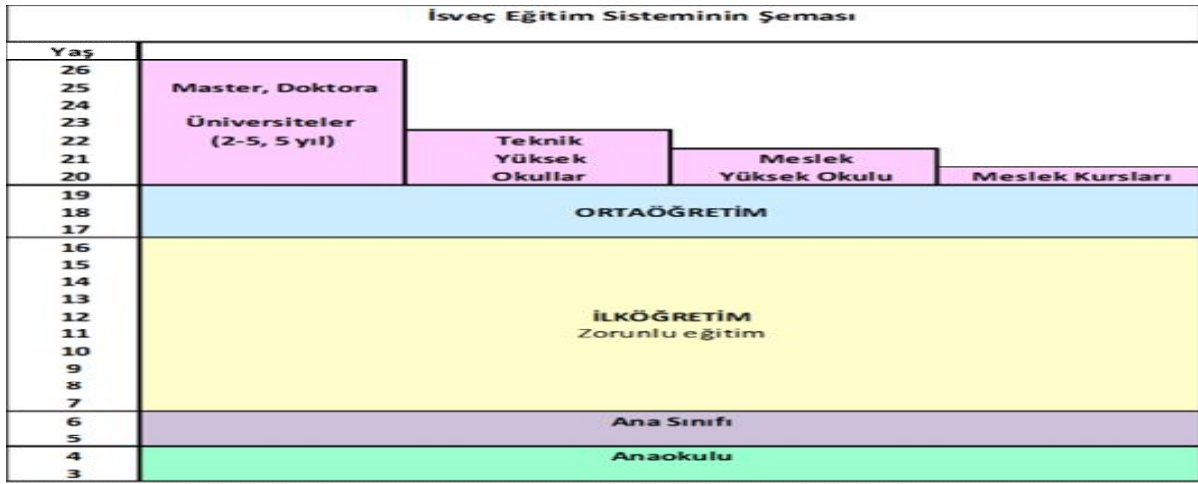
İsveç Eğitim Sisteminin Şeması

Yaş
26
25
24
23
22
21
20
19
18
17
16
15
14
13
12
11
10
9
8
7
6
5
4
3

Master, Doktora

Üniversiteler
(2-5, 5 yıl)

Teknik
Yüksek
Okullar

Meslek
Yüksek Okulu

Meslek Kursları

ORTAÖĞRETİM

İLKÖĞRETİM
Zorunlu eğitim

Ana Sınıfı

Anaokulu